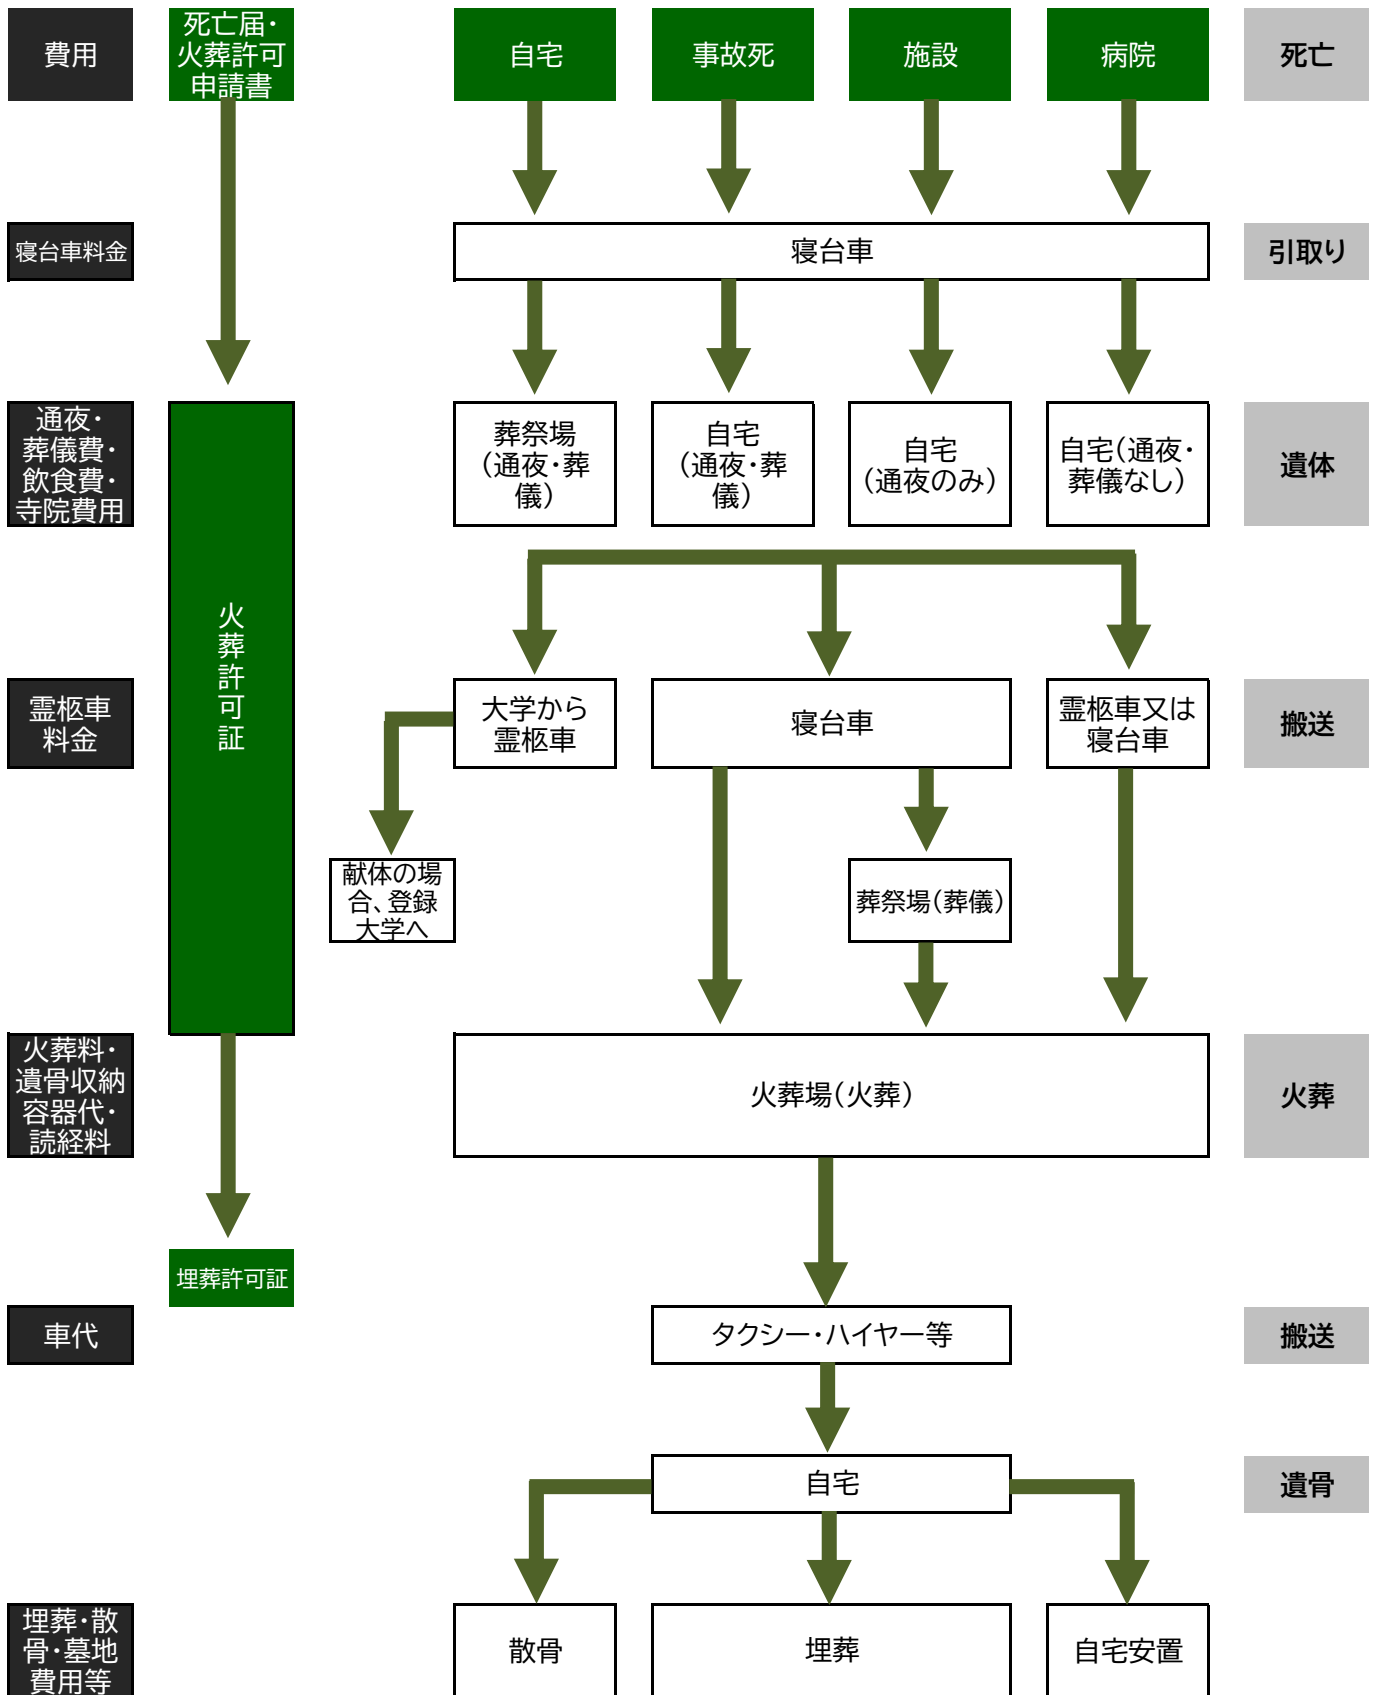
費用

死亡届・火葬許可申請書

自宅

事故死

施設

病院

死亡

寝台車料金

寝台車

引取り

通夜・葬儀費・飲食費・寺院費用

葬祭場（通夜・葬儀）

自宅（通夜・葬儀）

自宅（通夜のみ）

自宅（通夜・葬儀なし）

遺体

火葬許可証

霊柩車料金

大学から霊柩車

寝台車

霊柩車又は寝台車

搬送

献体の場合、登録大学へ

葬祭場（葬儀）

火葬料・遺骨収納容器代・読経料

火葬場（火葬）

火葬

埋葬許可証

車代

タクシー・ハイヤー等

搬送

自宅

遺骨

埋葬・散骨・墓地費用等

散骨

埋葬

自宅安置